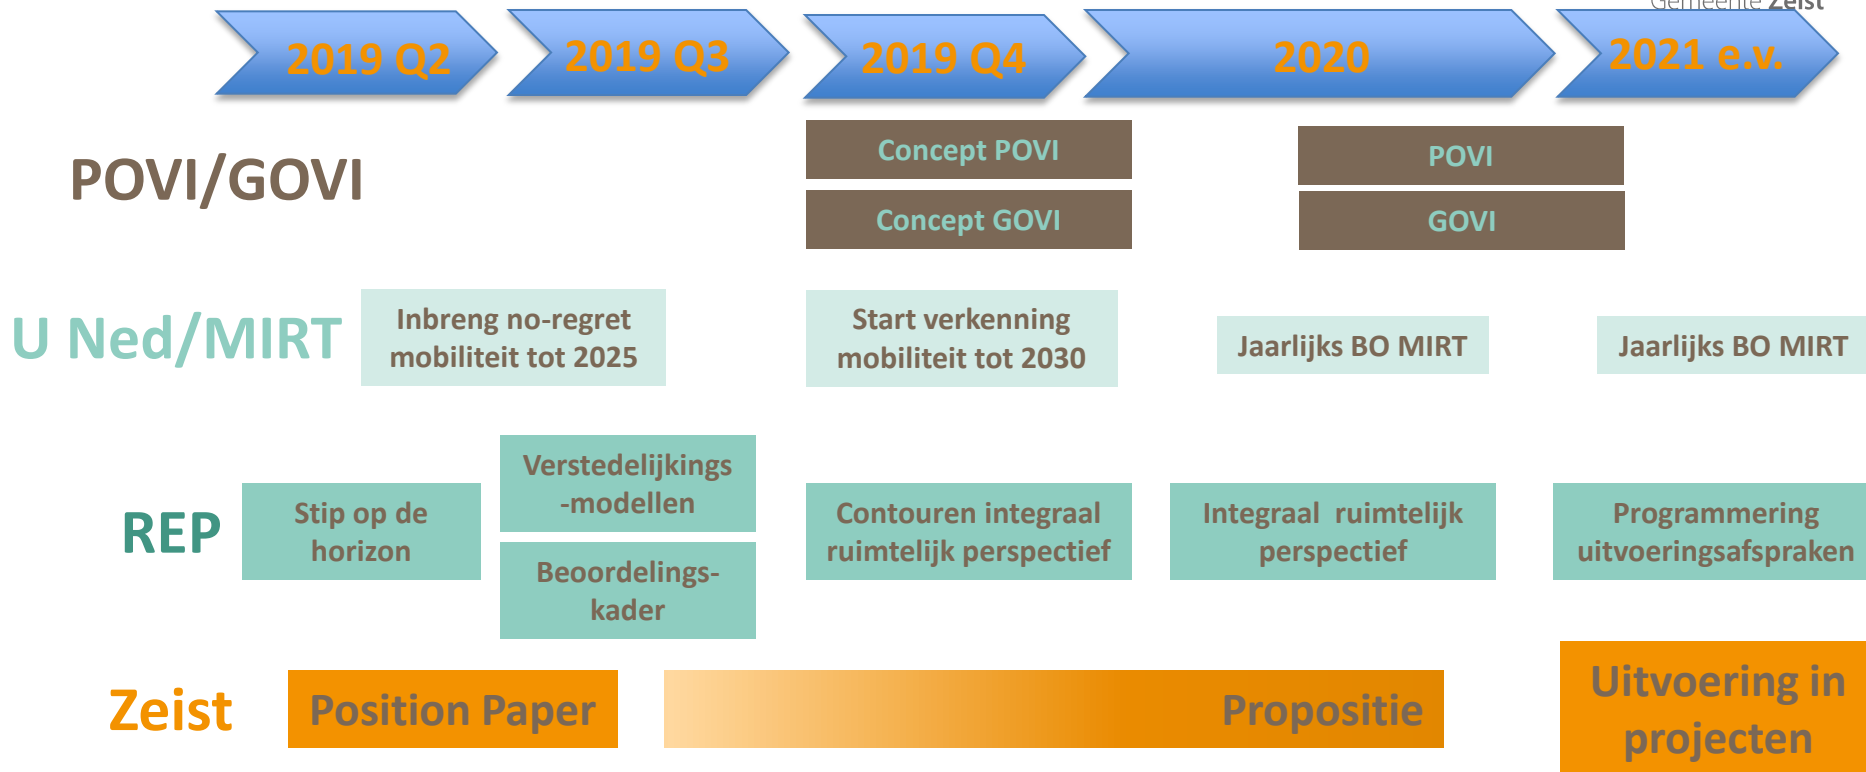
Gemeente Zeist

2019 Q2

2019 Q3

2019 Q4

2020

2021 e.v.

POVI/GOVI

Concept POVI

Concept GOVI

POVI

GOVI

U Ned/MIRT

Inbreng no-regret mobiliteit tot 2025

Start verkenning mobiliteit tot 2030

Jaarlijks BO MIRT

Jaarlijks BO MIRT

REP

Stip op de horizon

Verstedelijkings-modellen

Beoordelings-kader

Contouren integraal ruimtelijk perspectief

Integraal ruimtelijk perspectief

Programmering uitvoeringsafspraken

Zeist

Position Paper

Propositie

Uitvoering in projecten